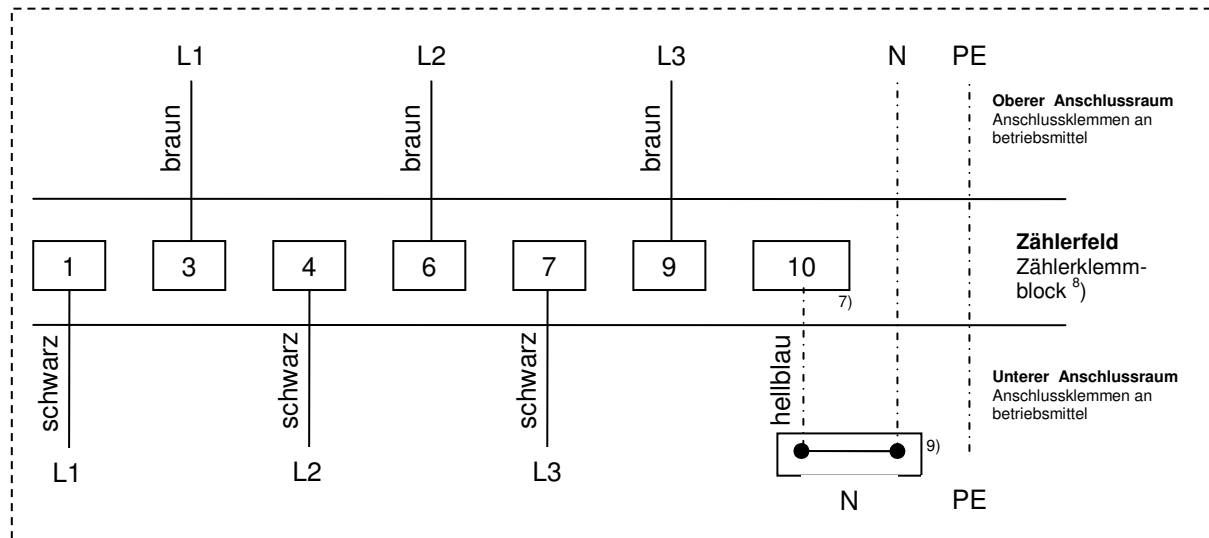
L1 L2 L3 N PE

braun braun braun

**Oberer Anschlussraum**
Anschlussklemmen an betriebsmittel

1 3 4 6 7 9 10

7)

**Zählerfeld**
Zählerklemmblock $^{8}$)

schwarz schwarz schwarz hellblau

**Unterer Anschlussraum**
Anschlussklemmen an betriebsmittel

9)

L1 L2 L3 N PE